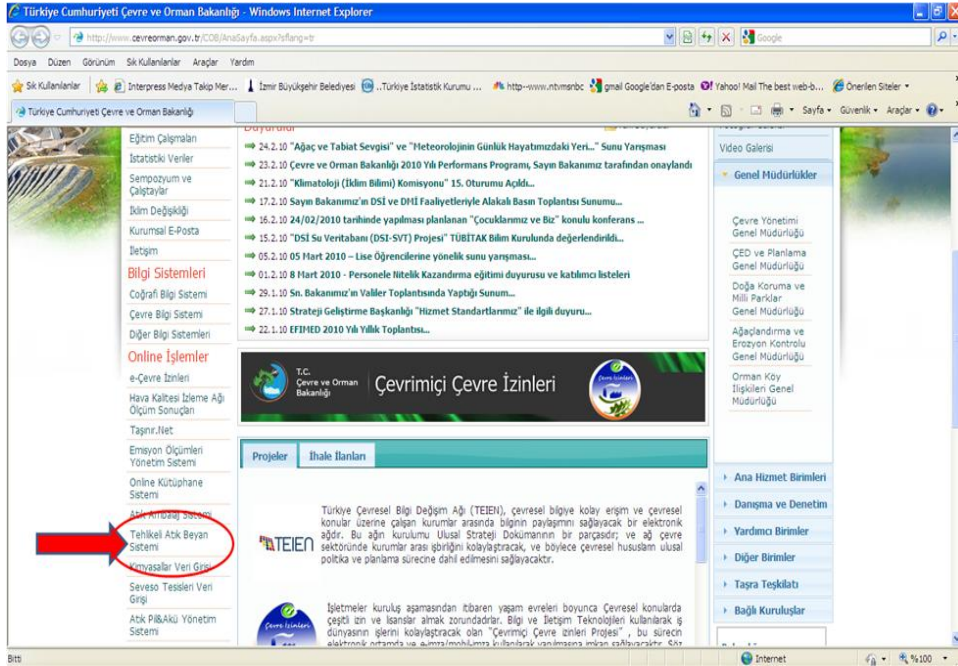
Türkiye Cumhuriyeti Çevre ve Orman Bakanlığı - Windows Internet Explorer

http://www.cevreorman.gov.tr/COB/AnaSayfa.aspx?sflang=tr

Google

Dosya Düzen Görünüm Sık Kullanılanlar Araçlar Yardım

Sık Kullanılanlar Interpress Medya Takip Mer... İzmir Büyükşehir Belediyesi ..Türkiye İstatistik Kurumu ... http--www.ntvmsnbc gmail Google'dan E-posta Yahoo! Mail The best web-b... Önerilen Siteler

Türkiye Cumhuriyeti Çevre ve Orman Bakanlığı

Sayfa Güvenlik Araçlar

Eğitim Çalışmaları
İstatistiki Veriler
Sempozyum ve Çalıştaylar
İklim Değişikliği
Kurumsal E-Posta
İletişim

Bilgi Sistemleri
Coğrafi Bilgi Sistemi
Çevre Bilgi Sistemi
Diğer Bilgi Sistemleri

Online İşlemler
e-Çevre İzinleri
Hava Kalitesi İzleme Ağı Ölçüm Sonuçları
Taşınır.Net
Emisyon Ölçümleri Yönetim Sistemi
Online Kütüphane Sistemi
Atık Ambalaj Sistemi
Tehlikeli Atık Beyan Sistemi
Kimyasallar Veri Girişi
Seveso Tesisleri Veri Girişi
Atık Pil&Akü Yönetim Sistemi

24.2.10 "Ağaç ve Tabiat Sevgisi" ve "Meteorolojinin Günlük Hayatımızdaki Yeri..." Sunu Yarışması
23.2.10 Çevre ve Orman Bakanlığı 2010 Yılı Performans Programı, Sayın Bakanımız tarafından onaylandı
21.2.10 "Klimatoloji (İklim Bilimi) Komisyonu" 15. Oturumu Açıldı..
17.2.10 Sayın Bakanımız'ın DSİ ve DMİ Faaliyetleriyle Alakalı Basın Toplantısı Sunumu...
16.2.10 24/02/2010 tarihinde yapılması planlanan "Çocuklarımız ve Biz" konulu konferans ...
15.2.10 "DSİ Su Veritabanı (DSİ-SVT) Projesi" TÜBİTAK Bilim Kurulunda değerlendirildi...
05.2.10 05 Mart 2010 – Lise Öğrencilerine yönelik sunu yarışması...
01.2.10 8 Mart 2010 - Personele Nitelik Kazandırma eğitimi duyurusu ve katılımcı listeleri
29.1.10 Sn. Bakanımız'ın Valiler Toplantısında Yaptığı Sunum...
27.1.10 Strateji Geliştirme Başkanlığı "Hizmet Standartlarımız" ile ilgili duyuru...
22.1.10 EFIMED 2010 Yılı Yıllık Toplantısı...

T.C. Çevre ve Orman Bakanlığı Çevrimiçi Çevre İzinleri

Projeler İhale İlanları

TEIEN

Türkiye Çevresel Bilgi Değişim Ağı (TEIEN), çevresel bilgiye kolay erişim ve çevresel konular üzerine çalışan kurumlar arasında bilginin paylaşımını sağlayacak bir elektronik ağdır. Bu ağın kurulumu Ulusal Strateji Dokümanının bir parçasıdır; ve ağ çevre sektöründe kurumlar arası işbirliğini kolaylaştıracak, ve böylece çevresel hususların ulusal politika ve planlama sürecine dahil edilmesini sağlayacaktır.

İşletmeler kuruluş aşamasından itibaren yaşam evreleri boyunca Çevresel konularda çeşitli izin ve lisanslar almak zorundadırlar. Bilgi ve İletişim Teknolojileri kullanılarak iş dünyasının işlerini kolaylaştıracak olan "Çevrimiçi Çevre İzinleri Projesi" , bu sürecin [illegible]

Video Galerisi
Genel Müdürlükler
Çevre Yönetimi Genel Müdürlüğü
ÇED ve Planlama Genel Müdürlüğü
Doğa Koruma ve Milli Parklar Genel Müdürlüğü
Ağaçlandırma ve Erozyon Kontrolu Genel Müdürlüğü
Orman Köy İlişkileri Genel Müdürlüğü
Ana Hizmet Birimleri
Danışma ve Denetim
Yardımcı Birimler
Diğer Birimler
Taşra Teşkilatı
Bağlı Kuruluşlar

Bitti
Internet
%100